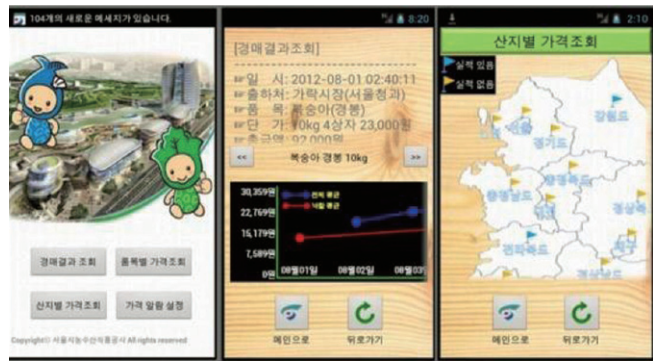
104개의 새로운 메세지가 있습니다.

경매결과 조회
품목별 가격조회
산지별 가격조회
가격 알람 설정

Copyright© 서울시농수산식품공사 All rights reserved

8:20

[경매결과조회]
일 시: 2012-08-01 02:40:11
출하처: 가락시장(서울청과)
품 목: 복숭아(경봉)
단 가: 10kg 4상자 23,000원
총금액: 92,000원

<<
복숭아 경봉 10kg
>>

30,359원
22,769원
15,179원
7,589원
0원

전체 평균
낙찰 평균

08월01일
08월02일
08월03

메인으로
뒤로가기

2:10

산지별 가격조회

실적 있음
실적 없음

강원도
서울
경기도
충청북도
충청남도
대전
경상북도
대구
전라북도
경상남도

메인으로
뒤로가기